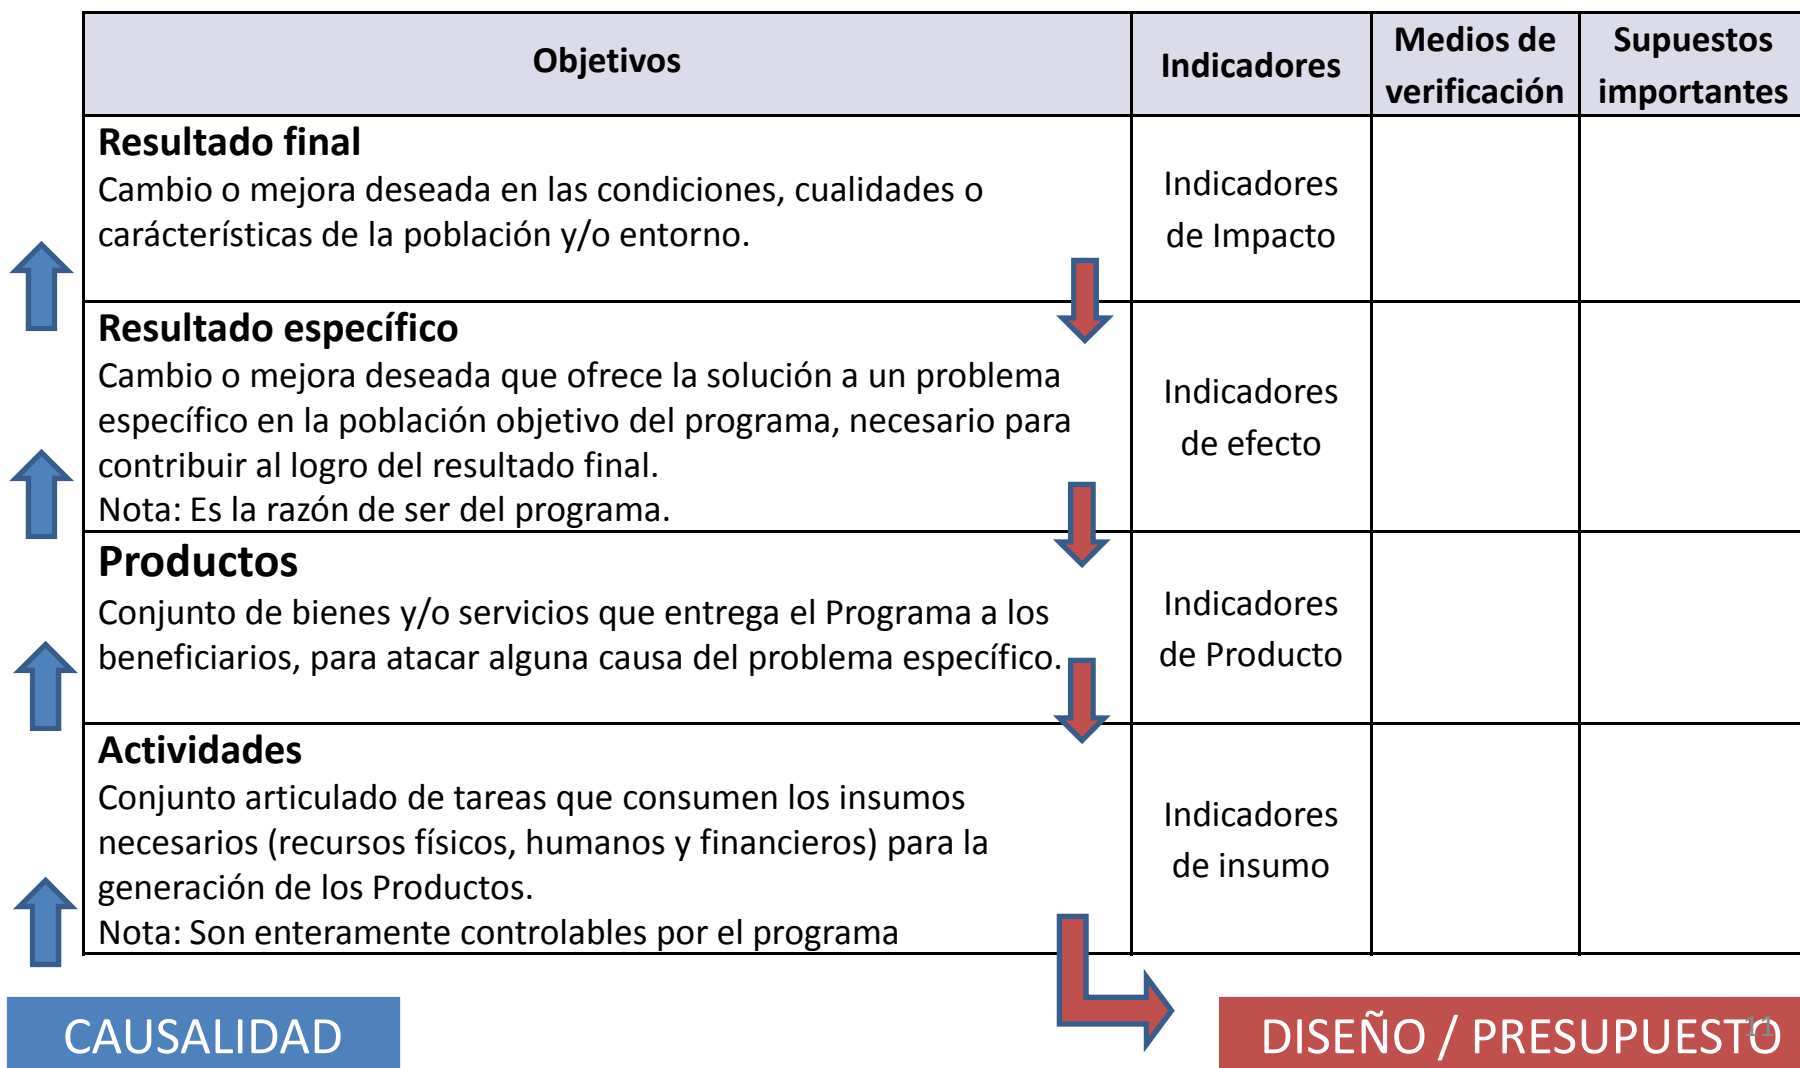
| Objetivos | Indicadores | Medios de verificación | Supuestos importantes |
|---|---|---|---|
| **Resultado final** Cambio o mejora deseada en las condiciones, cualidades o carácterísticas de la población y/o entorno. | Indicadores de Impacto | | |
| **Resultado específico** Cambio o mejora deseada que ofrece la solución a un problema específico en la población objetivo del programa, necesario para contribuir al logro del resultado final. Nota: Es la razón de ser del programa. | Indicadores de efecto | | |
| **Productos** Conjunto de bienes y/o servicios que entrega el Programa a los beneficiarios, para atacar alguna causa del problema específico. | Indicadores de Producto | | |
| **Actividades** Conjunto articulado de tareas que consumen los insumos necesarios (recursos físicos, humanos y financieros) para la generación de los Productos. Nota: Son enteramente controlables por el programa | Indicadores de insumo | | |

CAUSALIDAD

DISEÑO / PRESUPUESTO

11